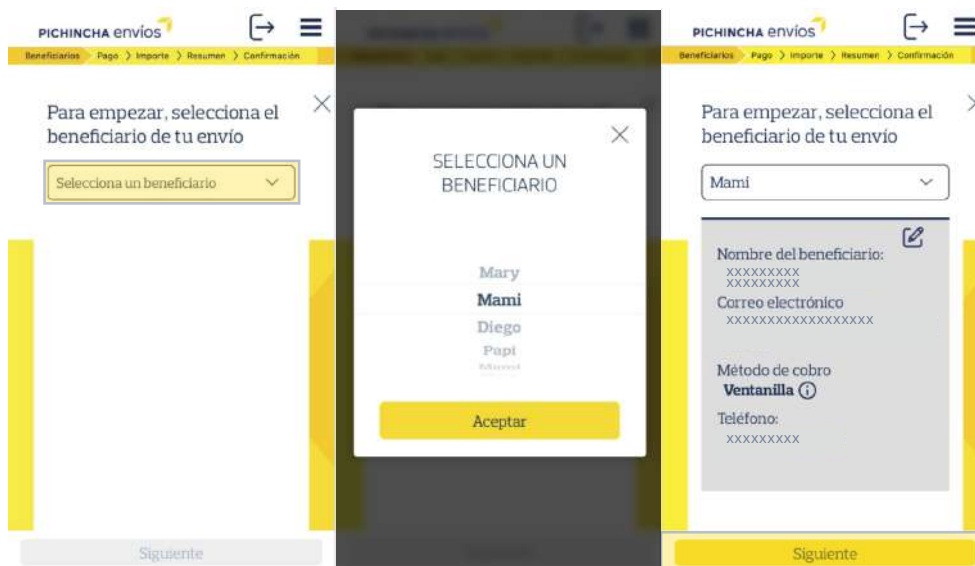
PICHINCHA envíos

Beneficiarios > Pago > Importe > Resumen > Confirmación

Para empezar, selecciona el beneficiario de tu envío

Selecciona un beneficiario

Siguiente

SELECCIONA UN BENEFICIARIO

Mary
Mami
Diego
Papi
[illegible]

Aceptar

PICHINCHA envíos

Beneficiarios > Pago > Importe > Resumen > Confirmación

Para empezar, selecciona el beneficiario de tu envío

Mami

Nombre del beneficiario:
XXXXXXXXX
XXXXXXXXX
Correo electrónico
XXXXXXXXXXXXXXXXX

Método de cobro
Ventanilla

Teléfono:
XXXXXXXXX

Siguiente